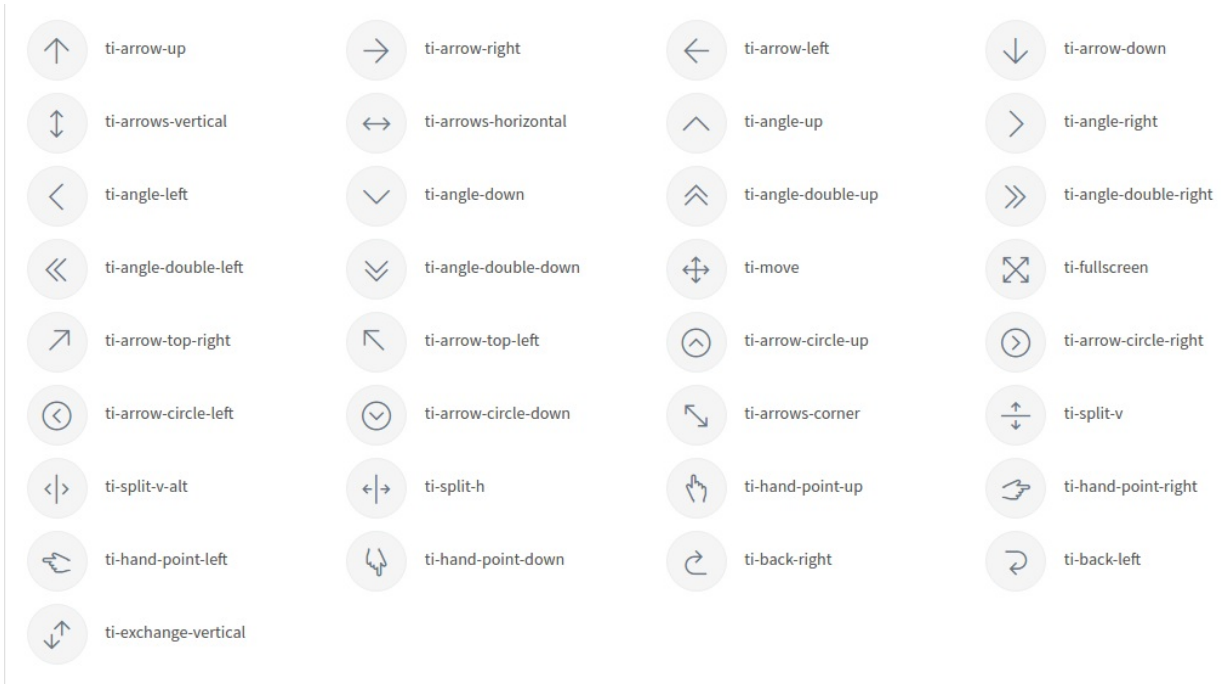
ti-arrow-up
ti-arrow-right
ti-arrow-left
ti-arrow-down
ti-arrows-vertical
ti-arrows-horizontal
ti-angle-up
ti-angle-right
ti-angle-left
ti-angle-down
ti-angle-double-up
ti-angle-double-right
ti-angle-double-left
ti-angle-double-down
ti-move
ti-fullscreen
ti-arrow-top-right
ti-arrow-top-left
ti-arrow-circle-up
ti-arrow-circle-right
ti-arrow-circle-left
ti-arrow-circle-down
ti-arrows-corner
ti-split-v
ti-split-v-alt
ti-split-h
ti-hand-point-up
ti-hand-point-right
ti-hand-point-left
ti-hand-point-down
ti-back-right
ti-back-left
ti-exchange-vertical